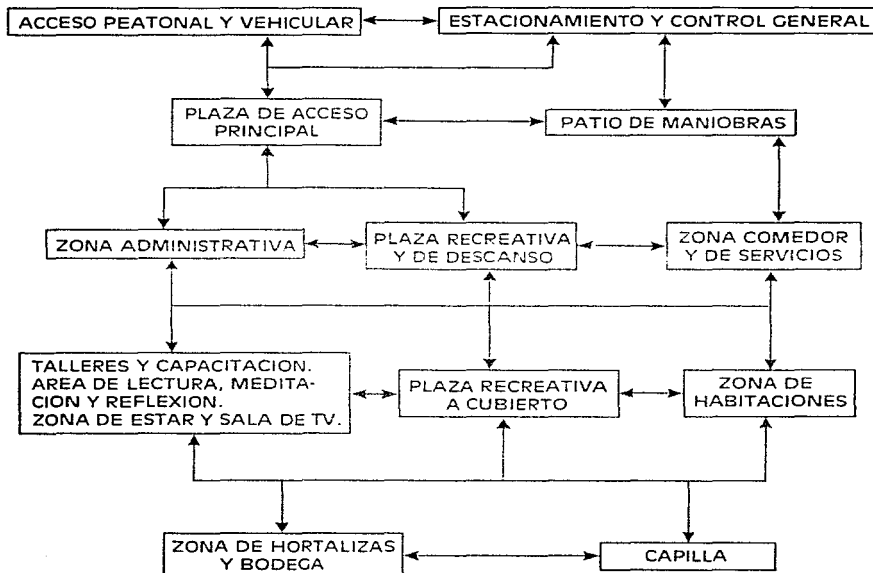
ACCESO PEATONAL Y VEHICULAR

ESTACIONAMIENTO Y CONTROL GENERAL

PLAZA DE ACCESO PRINCIPAL

PATIO DE MANIOBRAS

ZONA ADMINISTRATIVA

PLAZA RECREATIVA Y DE DESCANSO

ZONA COMEDOR Y DE SERVICIOS

TALLERES Y CAPACITACION. AREA DE LECTURA, MEDITACION Y REFLEXION. ZONA DE ESTAR Y SALA DE TV.

PLAZA RECREATIVA A CUBIERTO

ZONA DE HABITACIONES

ZONA DE HORTALIZAS Y BODEGA

CAPILLA